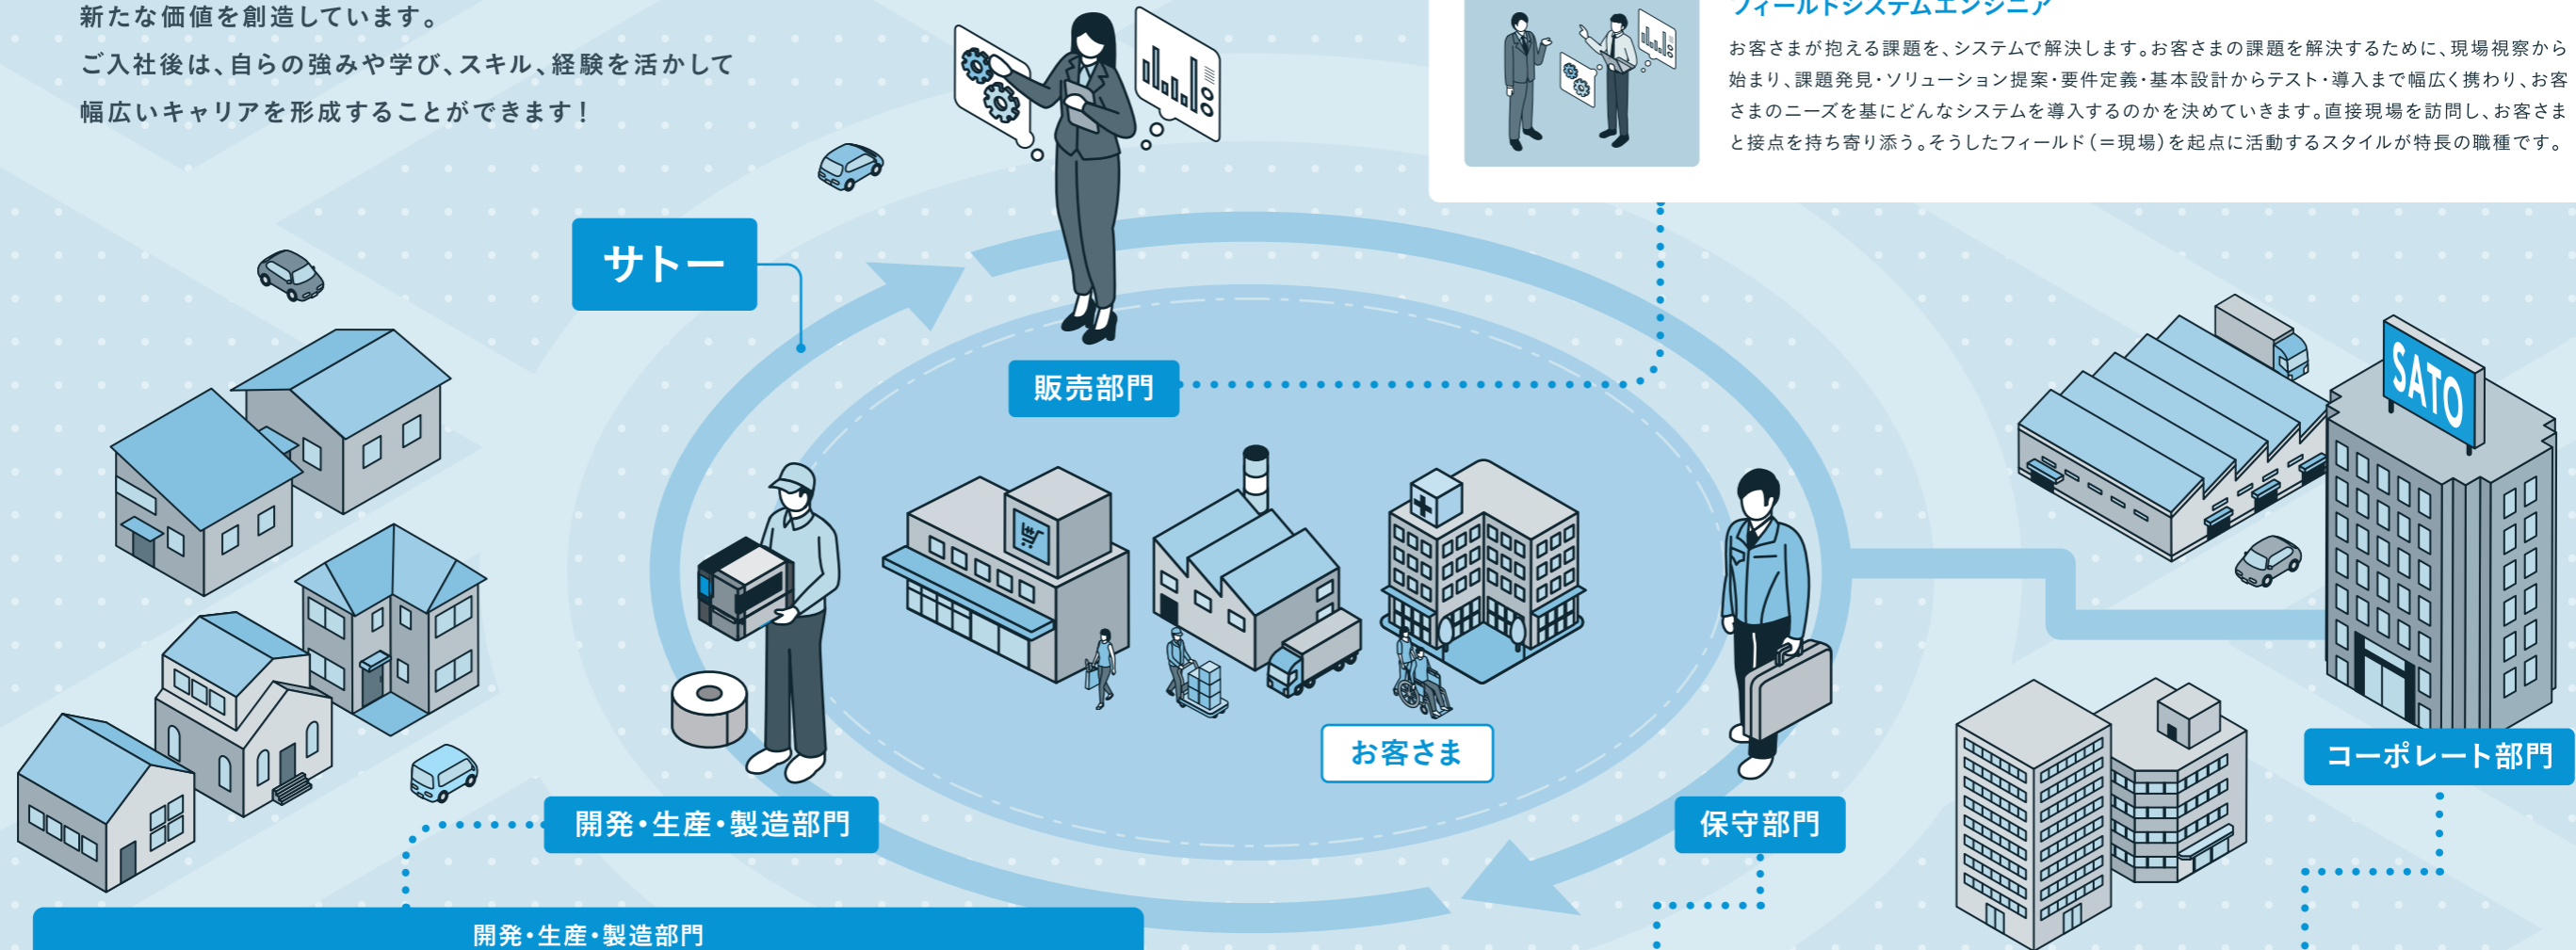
新たな価値を創造しています。
ご入社後は、自らの強みや学び、スキル、経験を活かして幅広いキャリアを形成することができます！

フィールドシステムエンジニア

お客さまが抱える課題を、システムで解決します。お客さまの課題を解決するために、現場視察から始まり、課題発見・ソリューション提案・要件定義・基本設計からテスト・導入まで幅広く携わり、お客さまのニーズを基にどんなシステムを導入するのかを決めていきます。直接現場を訪問し、お客さまと接点を持ち寄り添う。そうしたフィールド（＝現場）を起点に活動するスタイルが特長の職種です。

サトー

販売部門

SATO

お客さま

コーポレート部門

開発・生産・製造部門

保守部門

開発・生産・製造部門